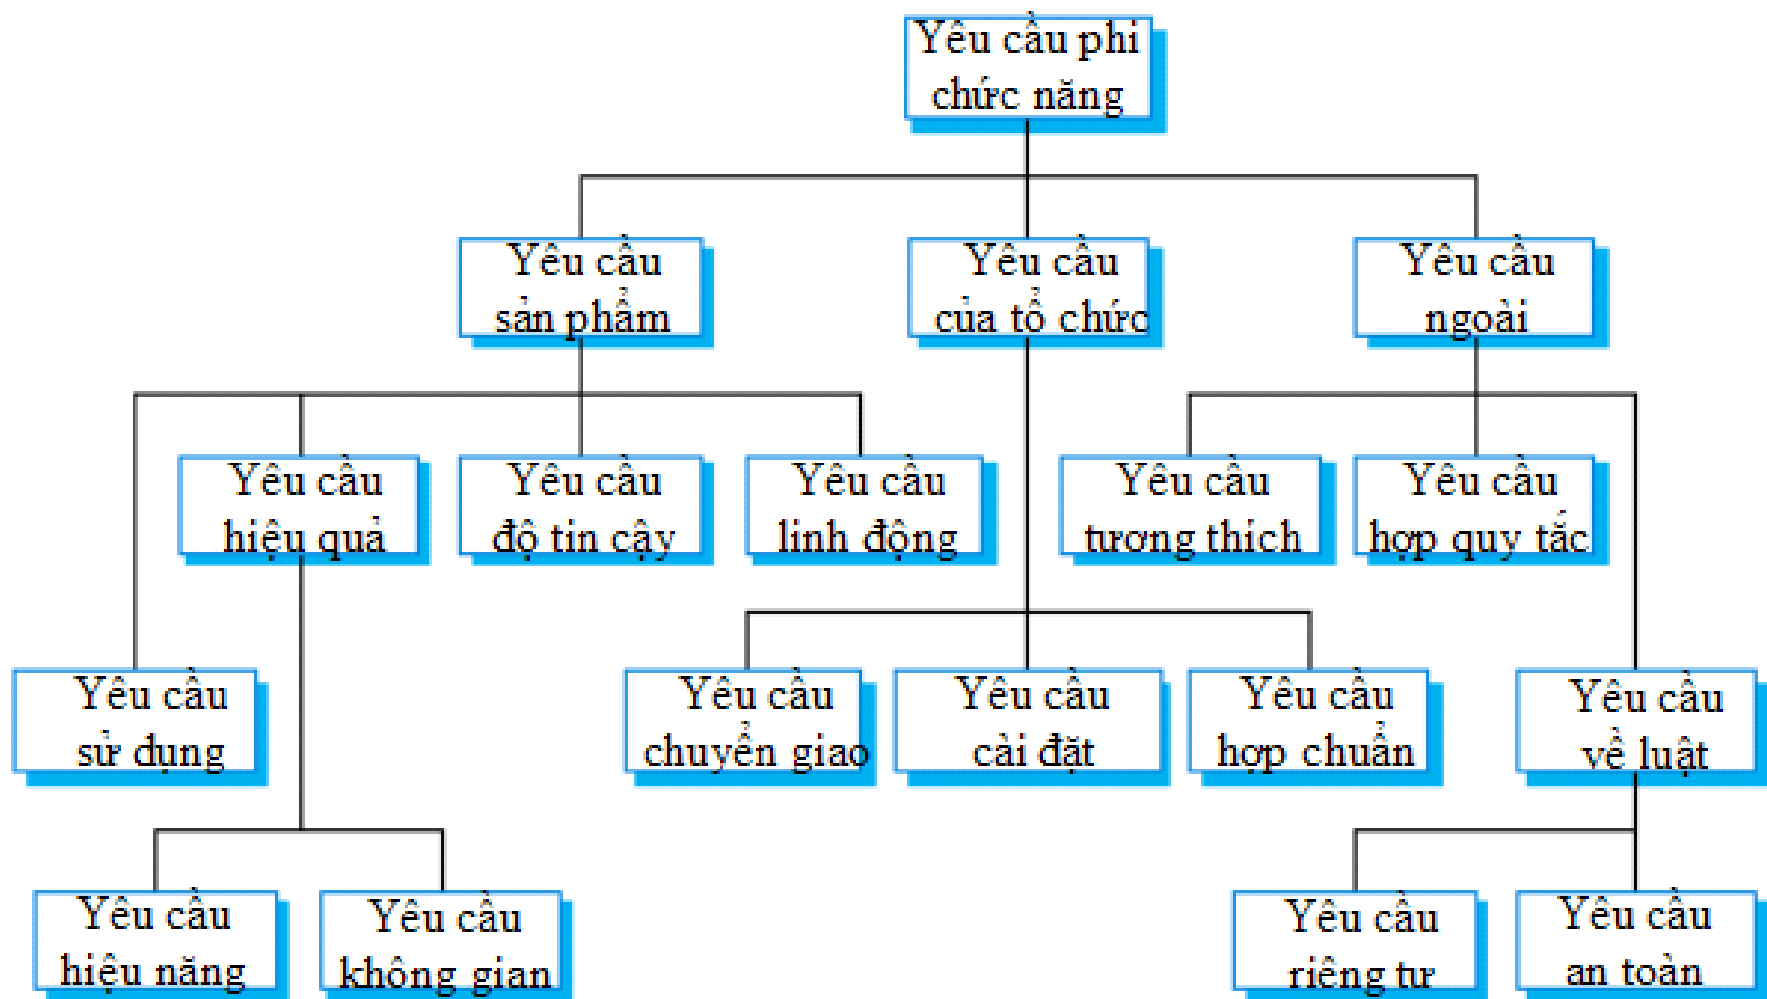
Yêu cầu phi chức năng

Yêu cầu sản phẩm

Yêu cầu của tổ chức

Yêu cầu ngoài

Yêu cầu hiệu quả

Yêu cầu độ tin cậy

Yêu cầu linh động

Yêu cầu tương thích

Yêu cầu hợp quy tắc

Yêu cầu sử dụng

Yêu cầu chuyển giao

Yêu cầu cài đặt

Yêu cầu hợp chuẩn

Yêu cầu về luật

Yêu cầu hiệu năng

Yêu cầu không gian

Yêu cầu riêng tư

Yêu cầu an toàn